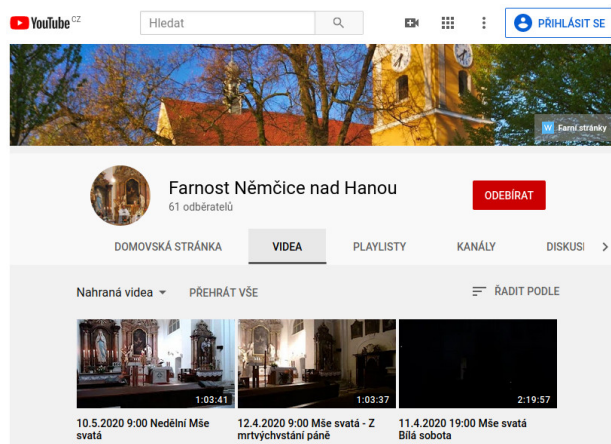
YouTube CZ

Hledat

PŘIHLÁSIT SE

Farní stránky

Farnost Němčice nad Hanou
61 odběratelů

ODEBÍRAT

DOMOVSKÁ STRÁNKA
VIDEA
PLAYLISTY
KANÁLY
DISKUS

Nahraná videa
PŘEHRÁT VŠE
ŘADIT PODLE

1:03:41
10.5.2020 9:00 Nedělní Mše svatá

1:03:37
12.4.2020 9:00 Mše svatá - Z mrtvýchvstání páně

2:19:57
11.4.2020 19:00 Mše svatá Bílá sobota